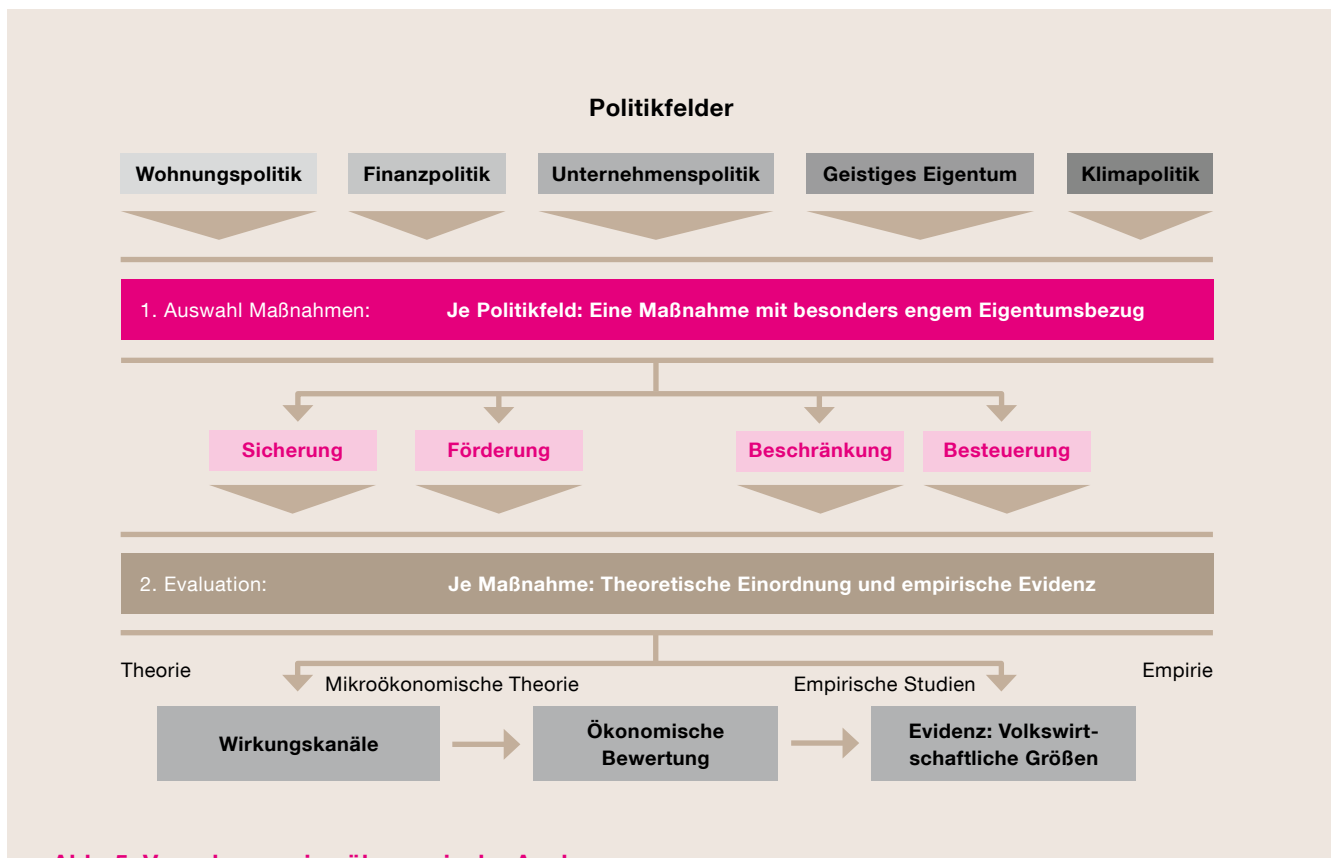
Politikfelder

Wohnungspolitik | Finanzpolitik | Unternehmenspolitik | Geistiges Eigentum | Klimapolitik

1. Auswahl Maßnahmen: Je Politikfeld: Eine Maßnahme mit besonders engem Eigentumsbezug

Sicherung | Förderung | Beschränkung | Besteuerung

2. Evaluation: Je Maßnahme: Theoretische Einordnung und empirische Evidenz

Theorie

Mikroökonomische Theorie

Empirische Studien

Empirie

Wirkungskanäle

Ökonomische Bewertung

Evidenz: Volkswirtschaftliche Größen

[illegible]